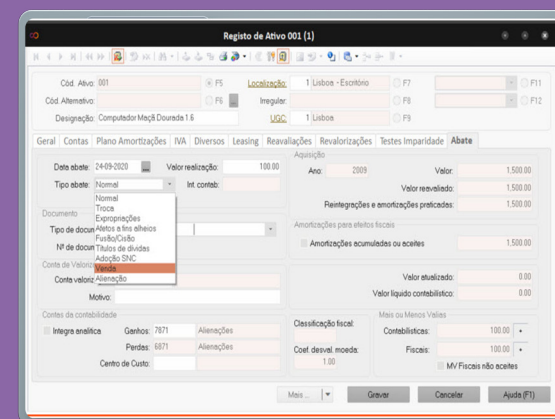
Registo de Ativo 001 (1)

Cód. Ativo: 001
F5
Localização: 1 Lisboa - Escritório
F7
F11
Cód. Alternativo:
F6
Irregular:
F8
F12
Designação: Computador Maçã Dourada 1.6
UGC: 1 Lisboa
F9

Geral | Contas | Plano Amortizações | IVA | Diversos | Leasing | Reavaliações | Revalorizações | Testes Imparidade | Abate

Data abate: 24-09-2020
Valor realização: 100.00
Tipo abate: Normal
Int. contab:
Normal
Troca
Expropriações
Afetos a fins alheios
Fusão/Cisão
Títulos de dívidas
Adoção SNC
Venda
Alienação

Documento
Tipo de docum
Nº de docum

Conta de Valoriz
Conta valoriz
Motivo:

Aquisição
Ano: 2009
Valor: 1,500.00
Valor reavaliado: 1,500.00
Reintegrações e amortizações praticadas: 1,500.00

Amortizações para efeitos fiscais
Amortizações acumuladas ou aceites 1,500.00

Valor atualizado: 0.00
Valor líquido contabilístico: 0.00

Contas da contabilidade
Integra analítica
Ganhos: 7871 Alienações
Perdas: 6871 Alienações
Centro de Custo:

Classificação fiscal:
Coef. desval. moeda: 1.00

Mais ou Menos Valias
Contabilísticas: 100.00
Fiscais: 100.00
MV Fiscais não aceites

Mais ...
Gravar
Cancelar
Ajuda (F1)